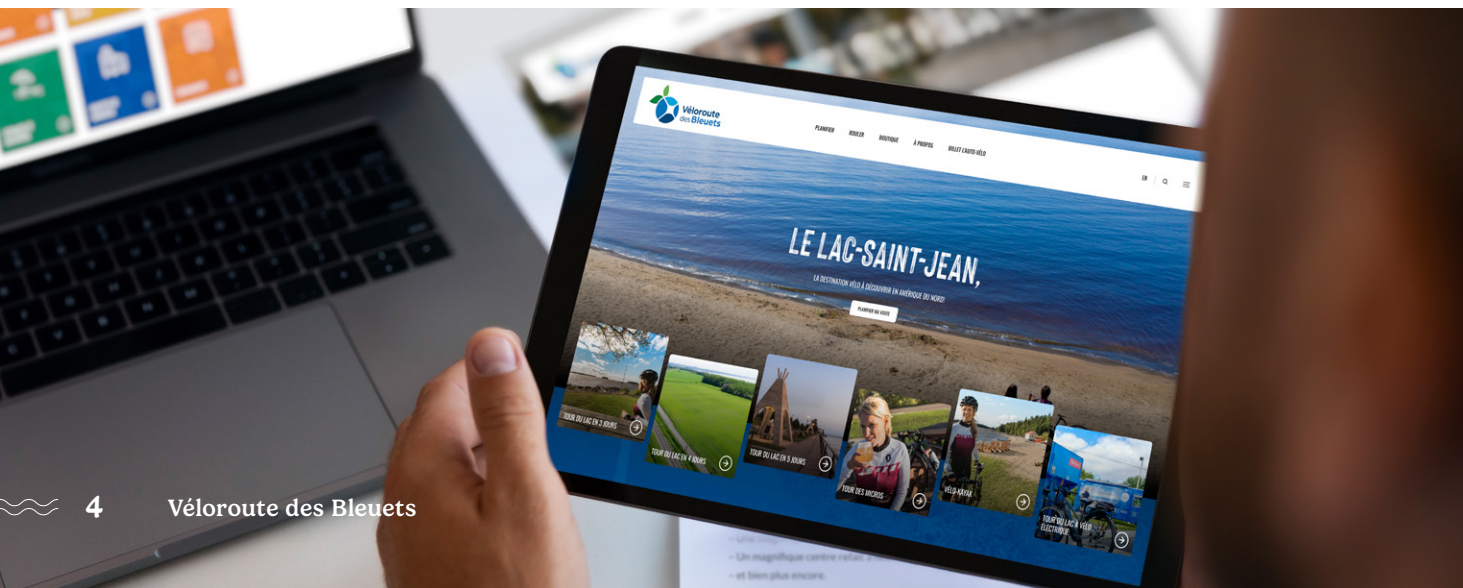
Véloroute des Bleuets

PLANIFIER ROULER BOUTIQUE À PROPOS BILLET AUTO-VÉLO

EN

LE LAC-SAINT-JEAN,

LA DESTINATION VÉLO À DÉCOUVRIR EN AMÉRIQUE DU NORD!

PLANIFIER SA VISITE

TOUR DU LAC EN 3 JOURS

TOUR DU LAC EN 4 JOURS

TOUR DU LAC EN 5 JOURS

TOUR DES MICROS

VÉLO-KAYAK

TOUR DU LAC À VÉLO ÉLECTRIQUE

4 Véloroute des Bleuets

- Un magnifique centre relais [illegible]
- et bien plus encore.